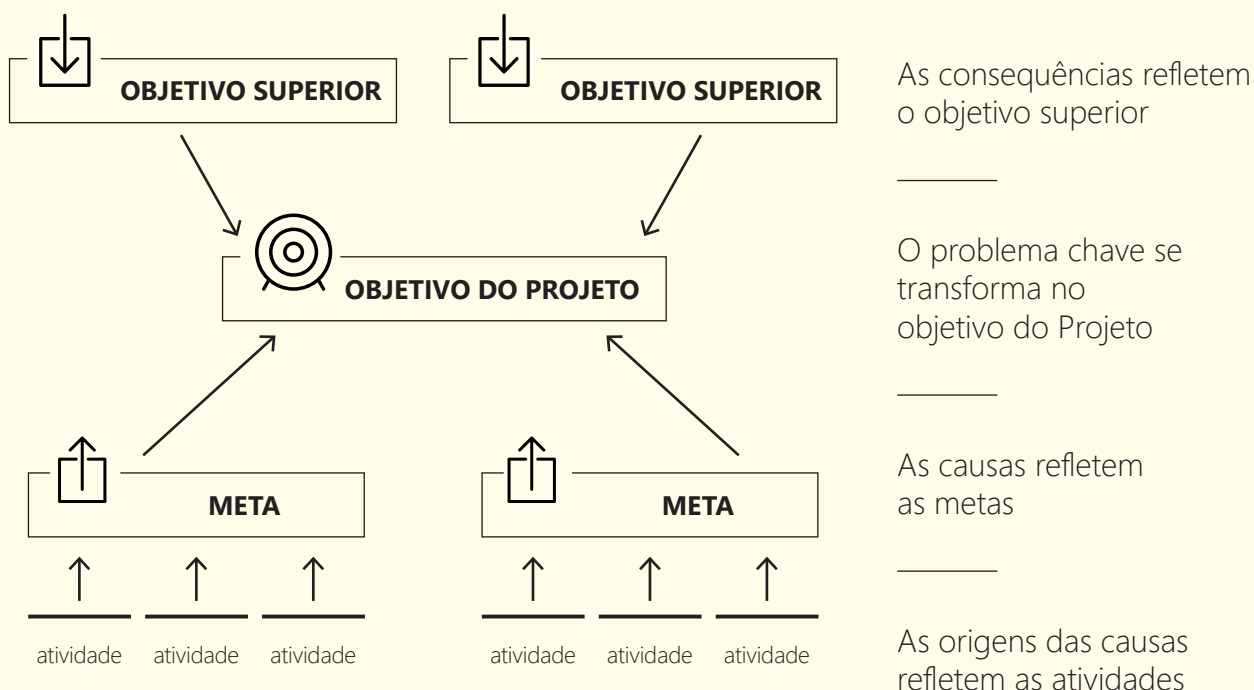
OBJETIVO SUPERIOR

OBJETIVO SUPERIOR

OBJETIVO DO PROJETO

META

META

atividade atividade atividade

atividade atividade atividade

As consequências refletem o objetivo superior

O problema chave se transforma no objetivo do Projeto

As causas refletem as metas

As origens das causas refletem as atividades